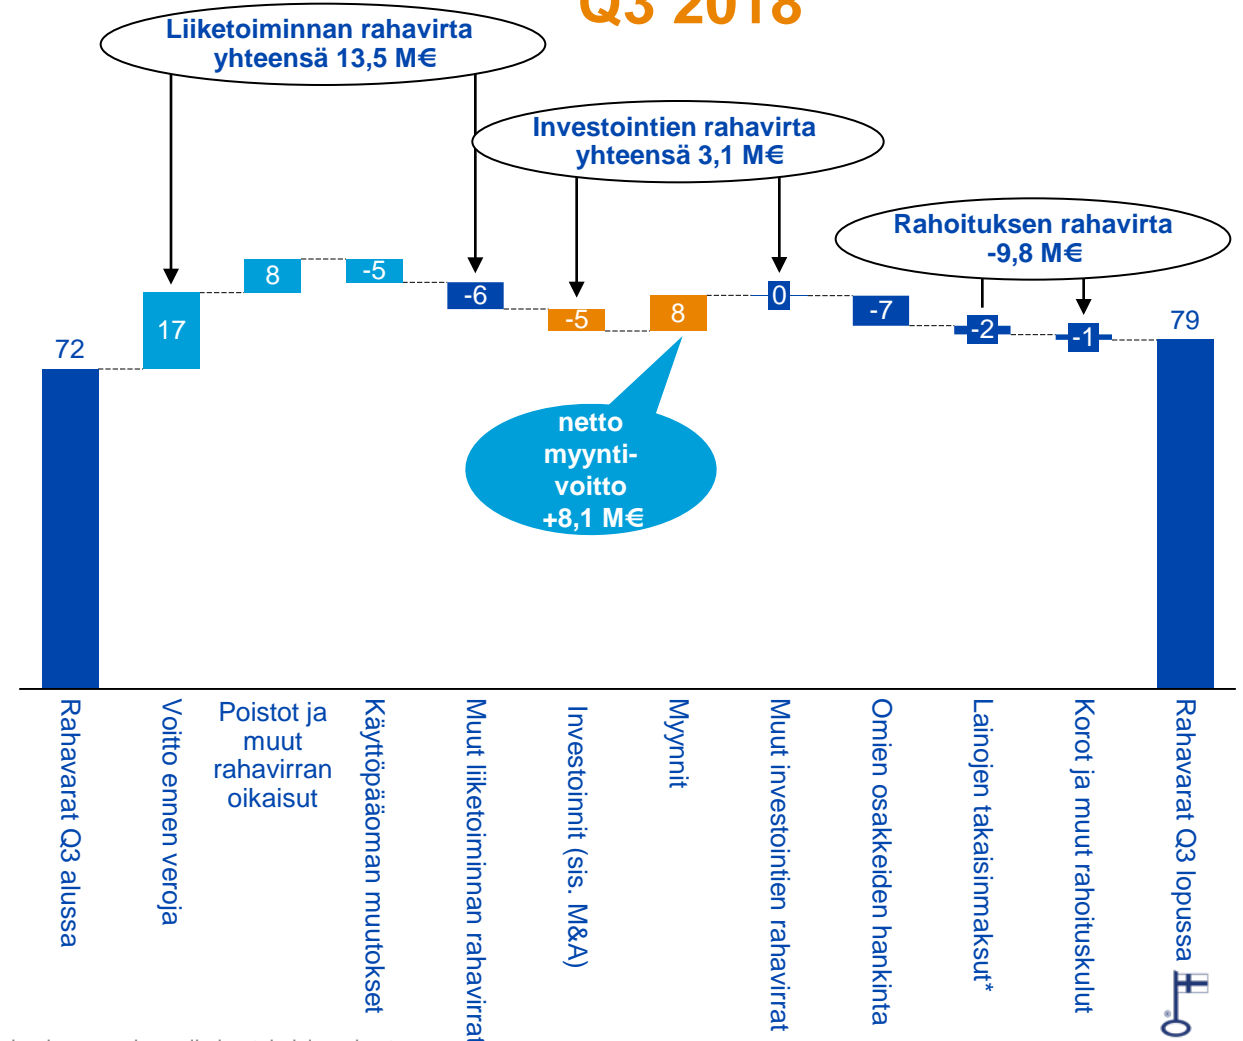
Q3 2018

Liiketoiminnan rahavirta yhteensä 13,5 M€

Investointien rahavirta yhteensä 3,1 M€

Rahoituksen rahavirta -9,8 M€

72

17

8

-5

-6

-5

8

0

-7

-2

-1

79

netto myynti-voitto +8,1 M€

Rahavarat Q3 alussa

Voitto ennen veroja

Poistot ja muut rahavirran oikaisut

Käyttöpääoman muutokset

Muut liiketoiminnan rahavirrat

Investoinnit (sis. M&A)

Myynnit

Muut investointien rahavirrat

Omien osakkeiden hankinta

Lainojen takaisinmaksut*

Korot ja muut rahoituskulut

Rahavarat Q3 lopussa